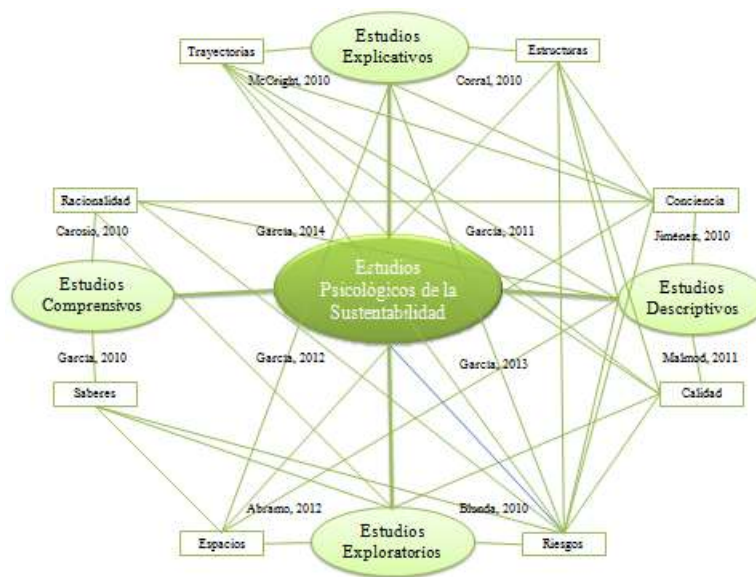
Trayectorias
Estudios Explicativos
Estructuras
McCright, 2010
Corral, 2010
Racionalidad
Conciencia
Carosio, 2010
García, 2014
García, 2011
Jiménez, 2010
Estudios Comprensivos
Estudios Psicológicos de la Sustentabilidad
Estudios Descriptivos
García, 2010
García, 2012
García, 2013
Malmod, 2011
Saberes
Calidad
Abramo, 2012
Bbunda, 2010
Espacios
Estudios Exploratorios
Riesgos